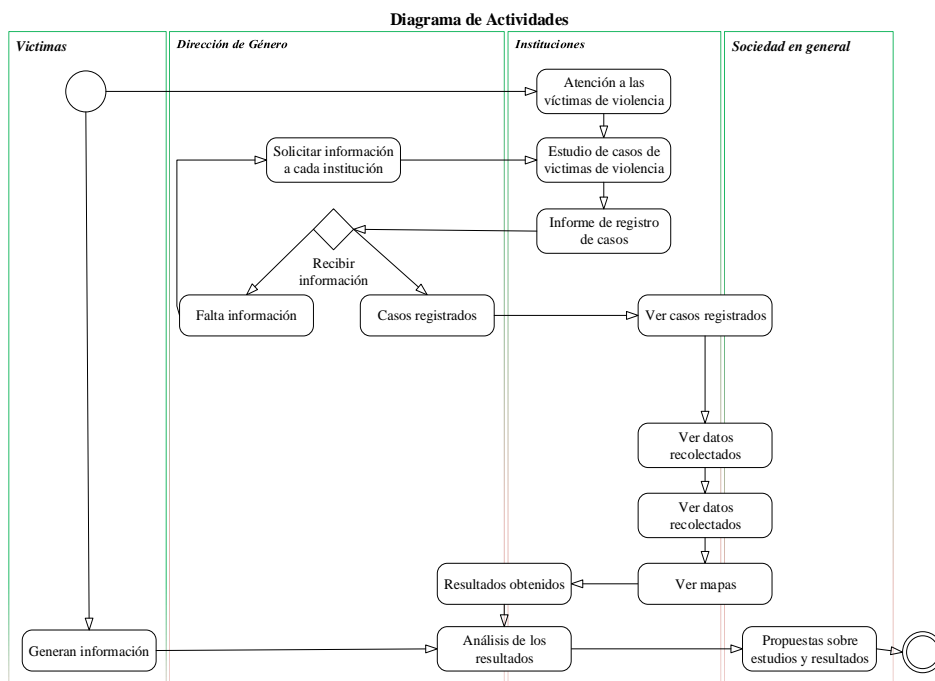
Diagrama de Actividades

Víctimas

Dirección de Género

Instituciones

Sociedad en general

Atención a las víctimas de violencia

Solicitar información a cada institución

Estudio de casos de victimas de violencia

Informe de registro de casos

Recibir información

Falta información

Casos registrados

Ver casos registrados

Ver datos recolectados

Ver datos recolectados

Resultados obtenidos

Ver mapas

Generan información

Análisis de los resultados

Propuestas sobre estudios y resultados